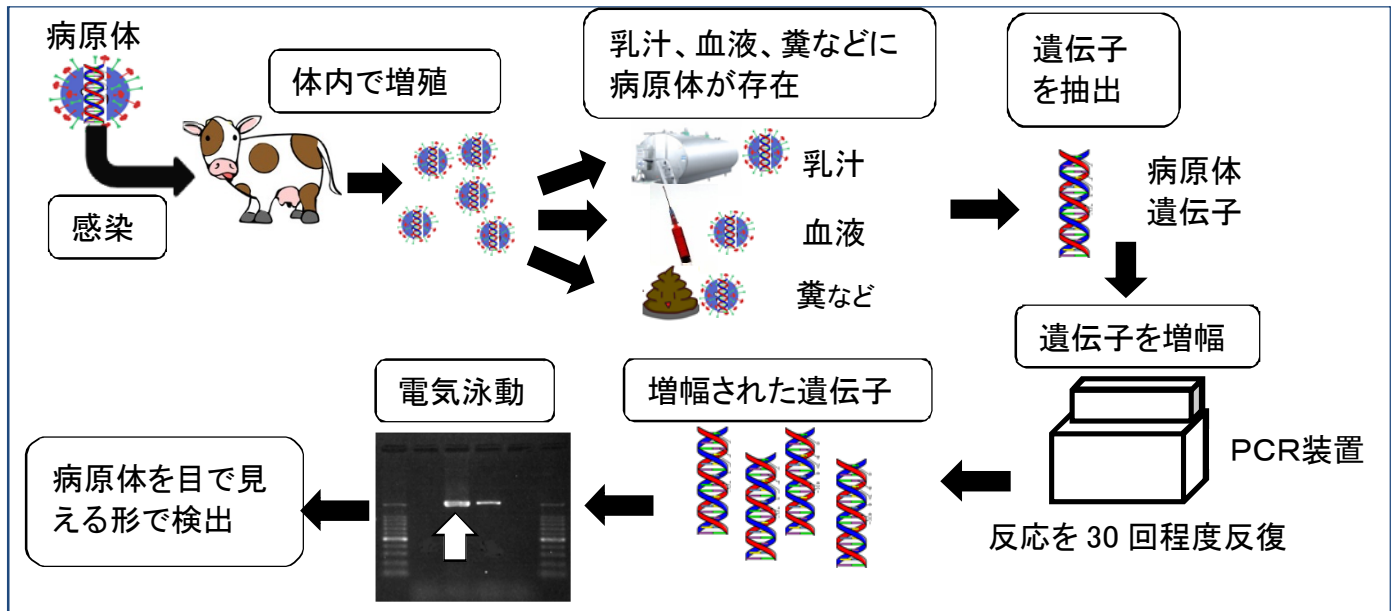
病原体

感染

体内で増殖

乳汁、血液、糞などに病原体が存在

乳汁

血液

糞など

遺伝子を抽出

病原体遺伝子

遺伝子を増幅

PCR装置

反応を 30 回程度反復

増幅された遺伝子

電気泳動

病原体を目で見える形で検出